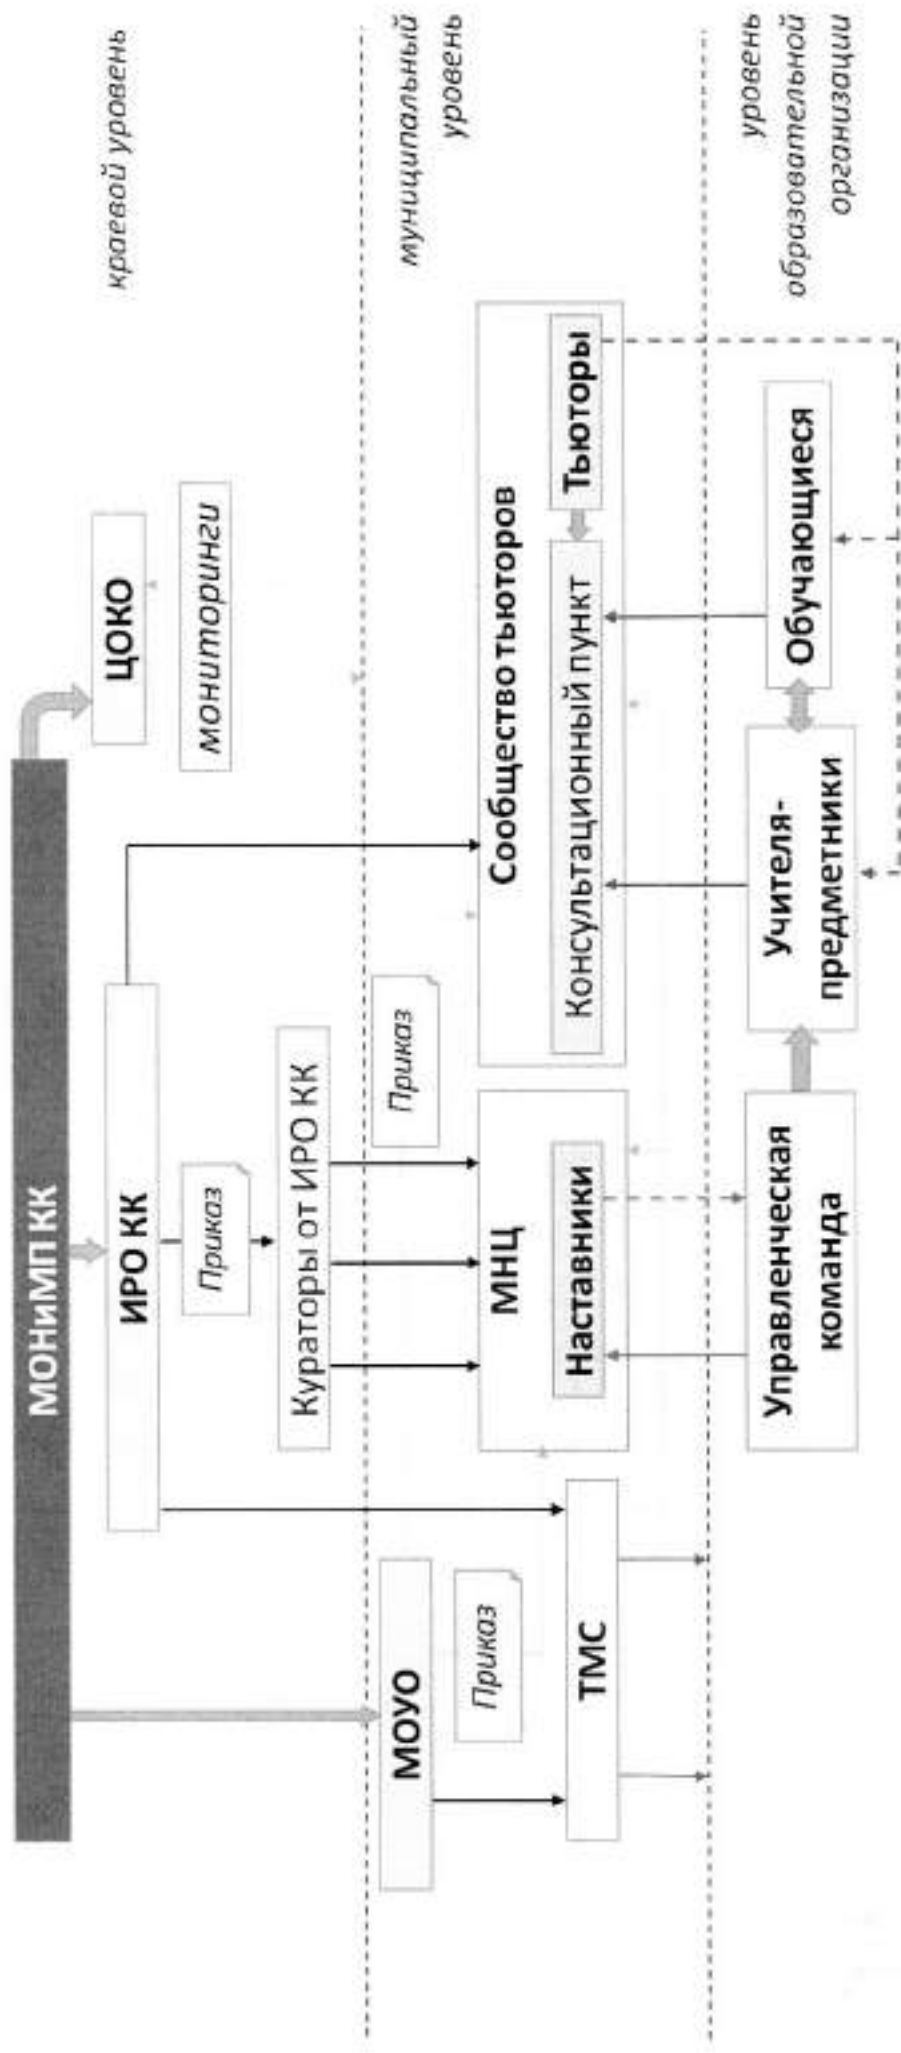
краевой уровень

муниципальный уровень

уровень образовательной организации

МОНиМП КК

ЦОКО

мониторинги

ИРО КК

Приказ

Кураторы от ИРО КК

Приказ

Сообщество тьюторов

Тьюторы

Консультационный пункт

МНЦ

Наставники

Обучающиеся

Учителя-предметники

Управленческая команда

МОУО

Приказ

ТМС